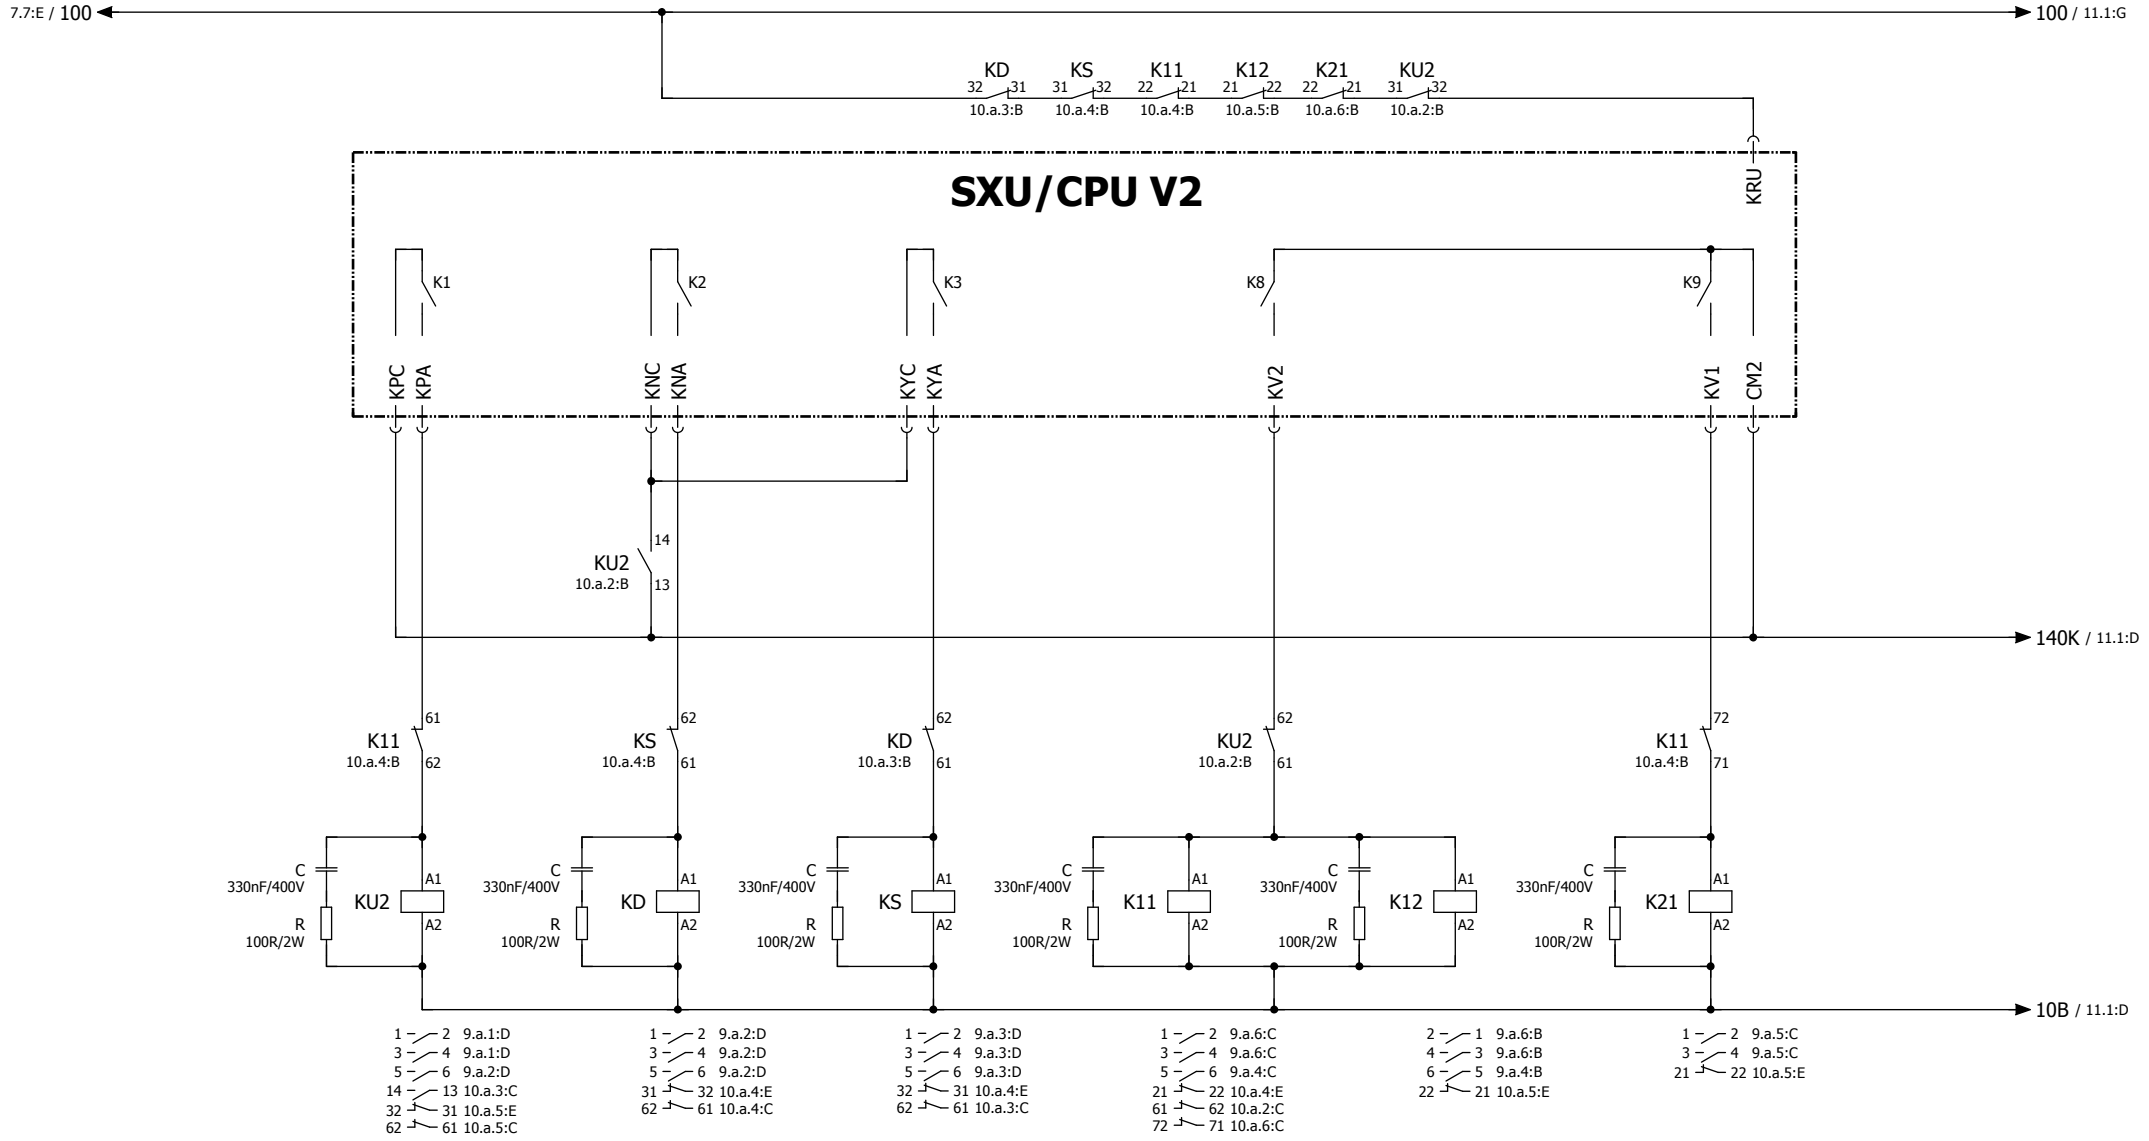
7.7:E / 100

100 / 11.1:G

KD 32 31 10.a.3:B
KS 31 32 10.a.4:B
K11 22 21 10.a.4:B
K12 21 22 10.a.5:B
K21 22 21 10.a.6:B
KU2 31 32 10.a.2:B

KRU

SXU/CPU V2

K1
K2
K3
K8
K9

KPC KPA KNC KNA KYC KYA KV2 KV1 CM2

14
KU2
10.a.2:B
13

140K / 11.1:D

K11 10.a.4:B 61 62
KS 10.a.4:B 62 61
KD 10.a.3:B 62 61
KU2 10.a.2:B 62 61
K11 10.a.4:B 72 71

C 330nF/400V R 100R/2W KU2 A1 A2
C 330nF/400V R 100R/2W KD A1 A2
C 330nF/400V R 100R/2W KS A1 A2
C 330nF/400V R 100R/2W K11 A1 A2
C 330nF/400V R 100R/2W K12 A1 A2
C 330nF/400V R 100R/2W K21 A1 A2

10B / 11.1:D

1 2 9.a.1:D
3 4 9.a.1:D
5 6 9.a.2:D
14 13 10.a.3:C
32 31 10.a.5:E
62 61 10.a.5:C

1 2 9.a.2:D
3 4 9.a.2:D
5 6 9.a.2:D
31 32 10.a.4:E
62 61 10.a.4:C

1 2 9.a.3:D
3 4 9.a.3:D
5 6 9.a.3:D
32 31 10.a.4:E
62 61 10.a.3:C

1 2 9.a.6:C
3 4 9.a.6:C
5 6 9.a.4:C
21 22 10.a.4:E
61 62 10.a.2:C
72 71 10.a.6:C

2 1 9.a.6:B
4 3 9.a.6:B
6 5 9.a.4:B
22 21 10.a.5:E

1 2 9.a.5:C
3 4 9.a.5:C
21 22 10.a.5:E